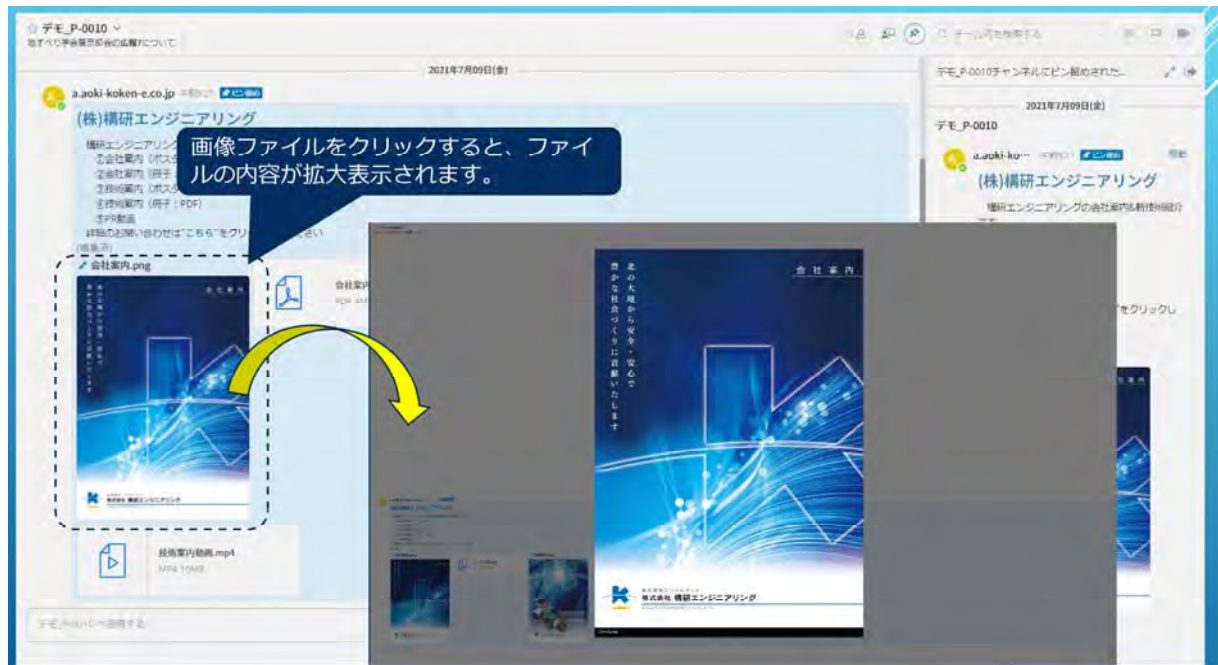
☆ デモ_P-0010 ∨
地すべり学会展示即会の拡報について

2021年7月09日(金)

a.aoki-koken-e.co.jp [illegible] ピン留め

(株)構研エンジニアリング

構研エンジニアリング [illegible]
①会社案内（ポスタ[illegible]
②会社案内（冊子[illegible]
③技術案内（ポスタ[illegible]
④技術案内（冊子：PDF）
⑤PR動画
詳細のお問い合わせは"こちら"をクリ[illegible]さい
(編集済)

画像ファイルをクリックすると、ファイルの内容が拡大表示されます。

会社案内.png

会社案内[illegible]
PDF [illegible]

技術案内動画.mp4
MP4 10MB

デモ_P-0010へ投稿する

チャンネル内を検索する

デモ_P-0010チャンネルにピン留めされた...

2021年7月09日(金)
デモ_P-0010

a.aoki-ko··· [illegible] ピン留め 移動

(株)構研エンジニアリング

構研エンジニアリングの会社案内&新技術紹介

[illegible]をクリックし

会社案内

北の大地から安全・安心で豊かな社会づくりに貢献いたします

株式会社 構研エンジニアリング